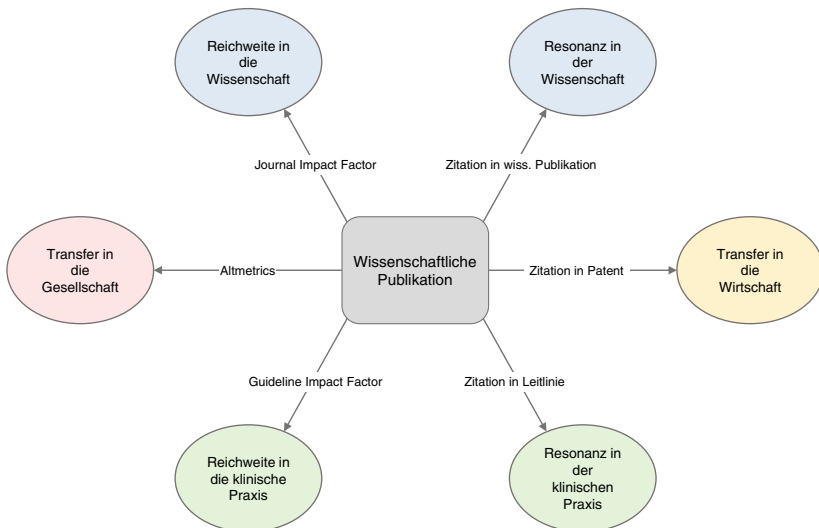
Reichweite in die Wissenschaft

Resonanz in der Wissenschaft

Journal Impact Factor

Zitation in wiss. Publikation

Transfer in die Gesellschaft

Altmetrics

Wissenschaftliche Publikation

Zitation in Patent

Transfer in die Wirtschaft

Guideline Impact Factor

Zitation in Leitlinie

Reichweite in die klinische Praxis

Resonanz in der klinischen Praxis